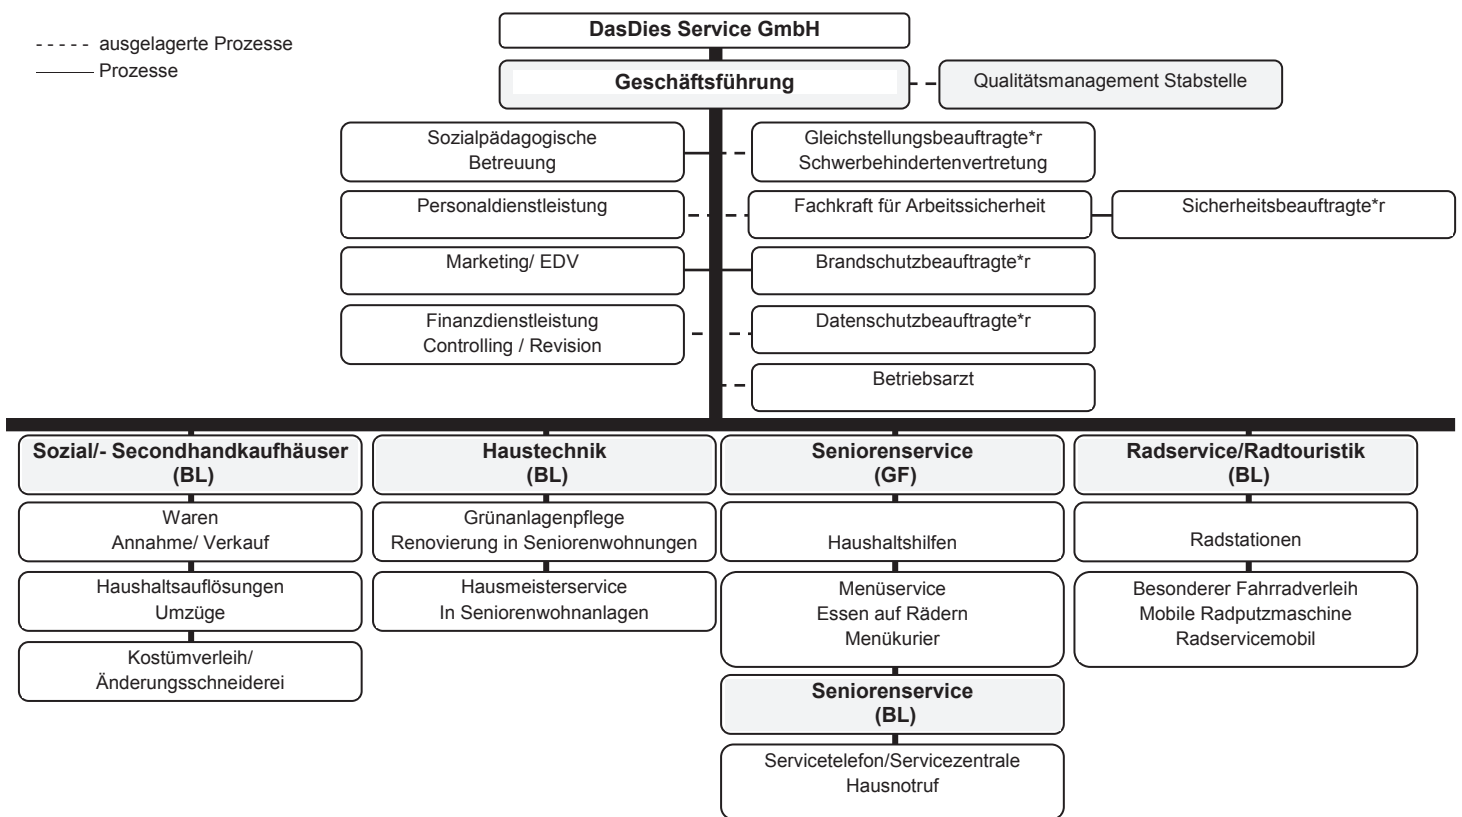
- - - - ausgelagerte Prozesse
——— Prozesse

DasDies Service GmbH

Geschäftsführung

Qualitätsmanagement Stabstelle

Sozialpädagogische Betreuung

Gleichstellungsbeauftragte*r Schwerbehindertenvertretung

Personaldienstleistung

Fachkraft für Arbeitssicherheit

Sicherheitsbeauftragte*r

Marketing/ EDV

Brandschutzbeauftragte*r

Finanzdienstleistung Controlling / Revision

Datenschutzbeauftragte*r

Betriebsarzt

Sozial/- Secondhandkaufhäuser (BL)

Waren Annahme/ Verkauf

Haushaltsauflösungen Umzüge

Kostümverleih/ Änderungsschneiderei

Haustechnik (BL)

Grünanlagenpflege Renovierung in Seniorenwohnungen

Hausmeisterservice In Seniorenwohnanlagen

Seniorenservice (GF)

Haushaltshilfen

Menüservice Essen auf Rädern Menükurier

Seniorenservice (BL)

Servicetelefon/Servicezentrale Hausnotruf

Radservice/Radtouristik (BL)

Radstationen

Besonderer Fahrradverleih Mobile Radputzmaschine Radservicemobil